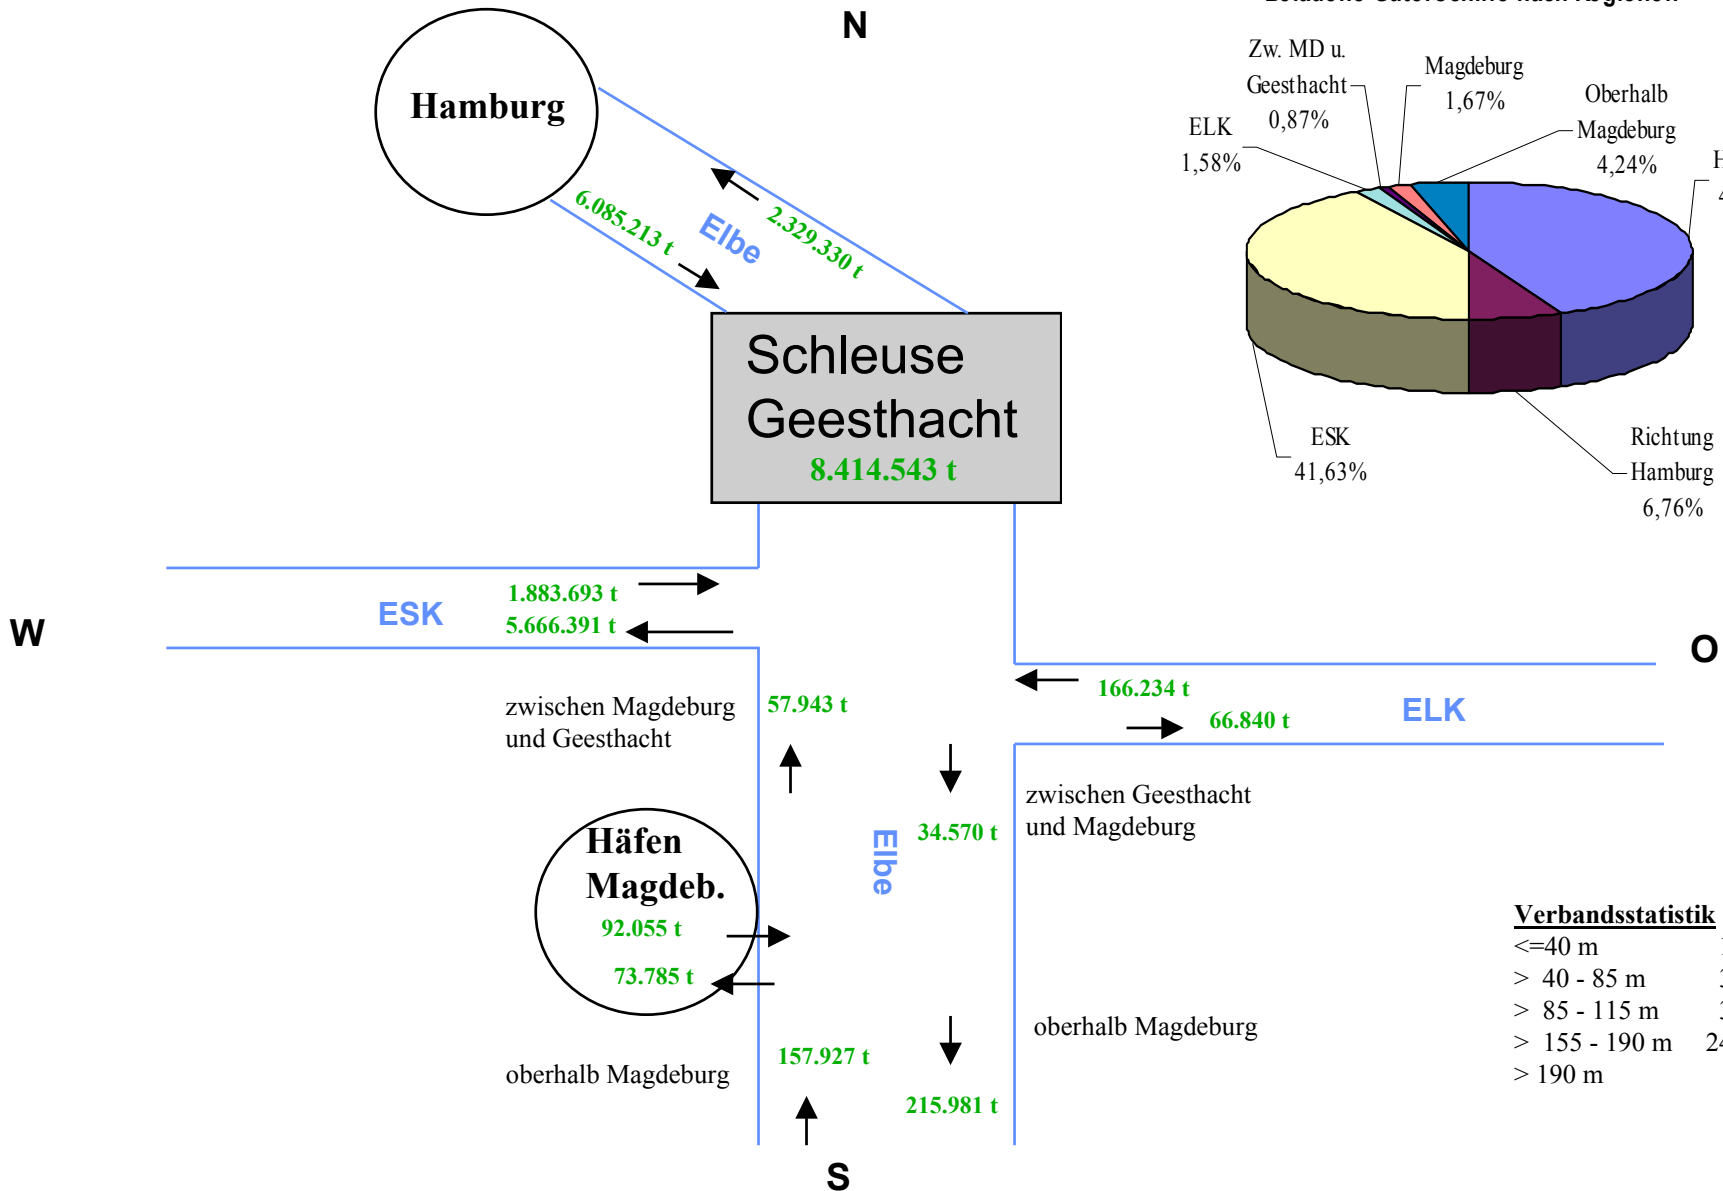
N

Hamburg

6.085.213 t

Elbe

2.329.330 t

Schleuse Geesthacht
8.414.543 t

Zw. MD u. Geesthacht 0,87%

Magdeburg 1,67%

Oberhalb Magdeburg 4,24%

ELK 1,58%

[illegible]

ESK 41,63%

Richtung Hamburg 6,76%

W

ESK

1.883.693 t

5.666.391 t

O

166.234 t

66.840 t

ELK

zwischen Magdeburg und Geesthacht

57.943 t

34.570 t

zwischen Geesthacht und Magdeburg

Häfen Magdeb.
92.055 t
73.785 t

Elbe

oberhalb Magdeburg

157.927 t

215.981 t

oberhalb Magdeburg

S

Verbandsstatistik
<=40 m
> 40 - 85 m
> 85 - 115 m
> 155 - 190 m
> 190 m